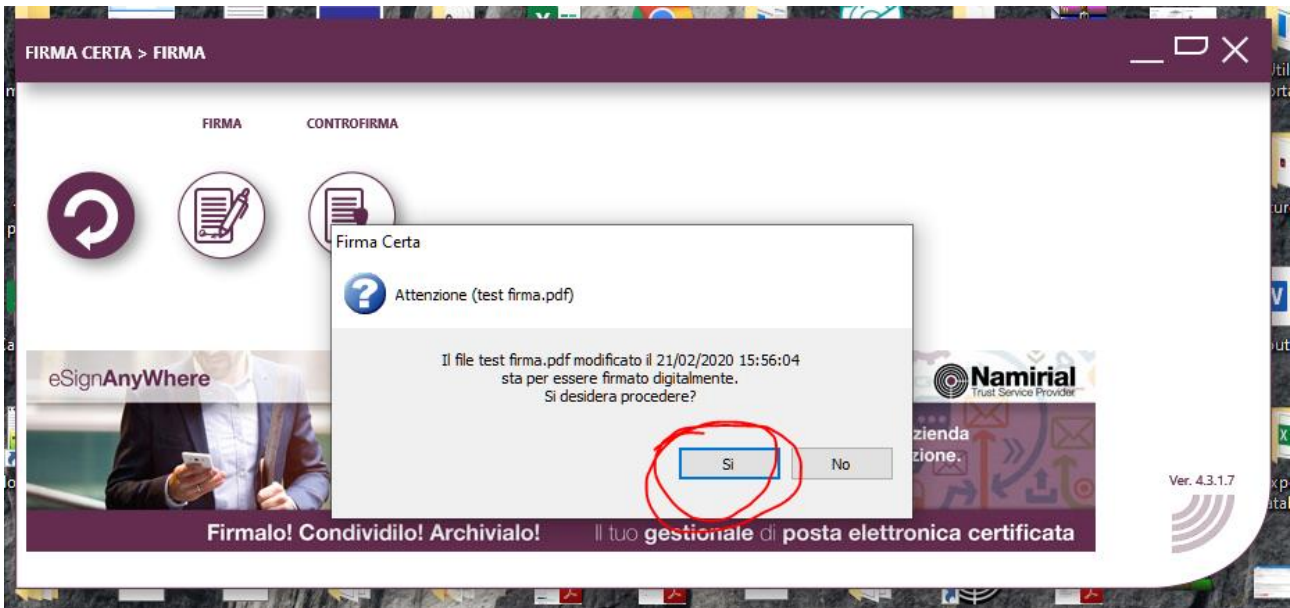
FIRMA CERTA > FIRMA

FIRMA

CONTROFIRMA

Firma Certa

Attenzione (test firma.pdf)

Il file test firma.pdf modificato il 21/02/2020 15:56:04
sta per essere firmato digitalmente.
Si desidera procedere?

Si

No

eSignAnyWhere

Namirial
Trust Service Provider

zienda
zione.

Ver. 4.3.1.7

Firmalo! Condividilo! Archivialo!

Il tuo gestionale di posta elettronica certificata